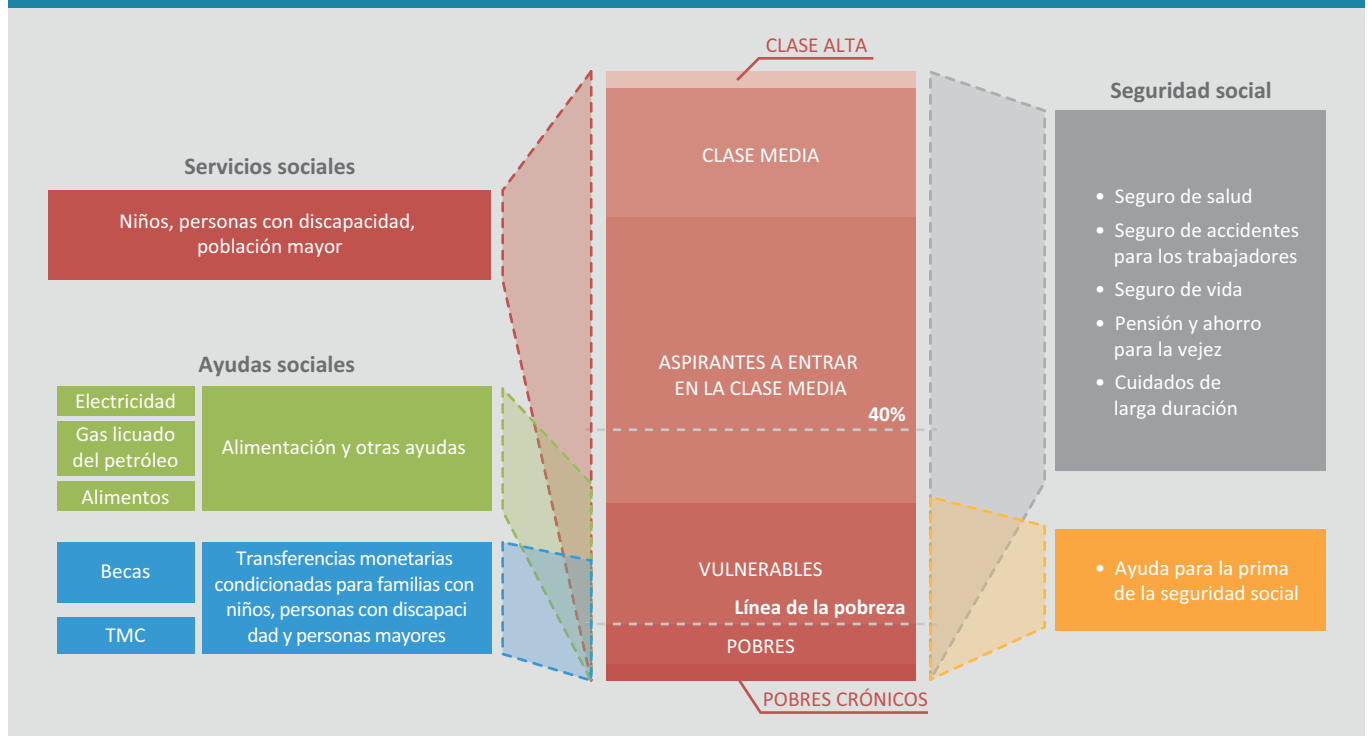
CLASE ALTA

Servicios sociales

Niños, personas con discapacidad, población mayor

Ayudas sociales

Electricidad

Gas licuado del petróleo

Alimentos

Alimentación y otras ayudas

Becas

TMC

Transferencias monetarias condicionadas para familias con niños, personas con discapaci dad y personas mayores

CLASE MEDIA

ASPIRANTES A ENTRAR EN LA CLASE MEDIA

40%

VULNERABLES

Línea de la pobreza

POBRES

POBRES CRÓNICOS

Seguridad social

• Seguro de salud
• Seguro de accidentes para los trabajadores
• Seguro de vida
• Pensión y ahorro para la vejez
• Cuidados de larga duración

• Ayuda para la prima de la seguridad social